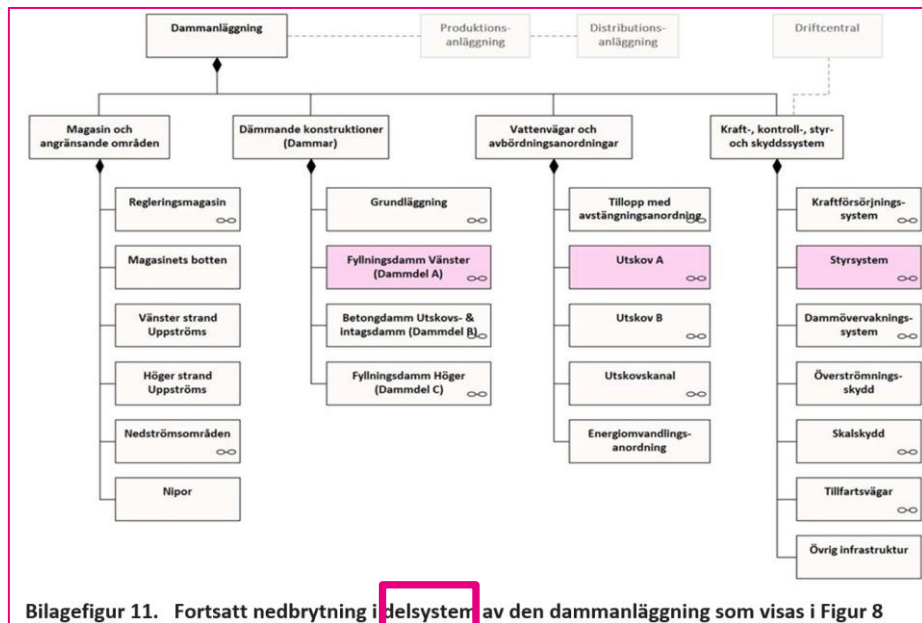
Dammanläggning

Produktionsanläggning

Distributionsanläggning

Driftcentral

Magasin och angränsande områden

Regleringsmagasin

Magasinets botten

Vänster strand Uppströms

Höger strand Uppströms

Nedströmsområden

Nipor

Dämmande konstruktioner (Dammar)

Grundläggning

Fyllningsdamm Vänster (Dammdel A)

Betongdamm Utskovs- & intagsdamm (Dammdel B)

Fyllningsdamm Höger (Dammdel C)

Vattenvägar och avbördningsanordningar

Tillopp med avstängningsanordning

Utskov A

Utskov B

Utskovskanal

Energiomvandlingsanordning

Kraft-, kontroll-, styr- och skyddssystem

Kraftförsörjningssystem

Styrsystem

Dammövervakningssystem

Översvämningsskydd

Skalskydd

Tillfartsvägar

Övrig infrastruktur

Bilagefigur 11. Fortsatt nedbrytning i delsystem av den dammanläggning som visas i Figur 8